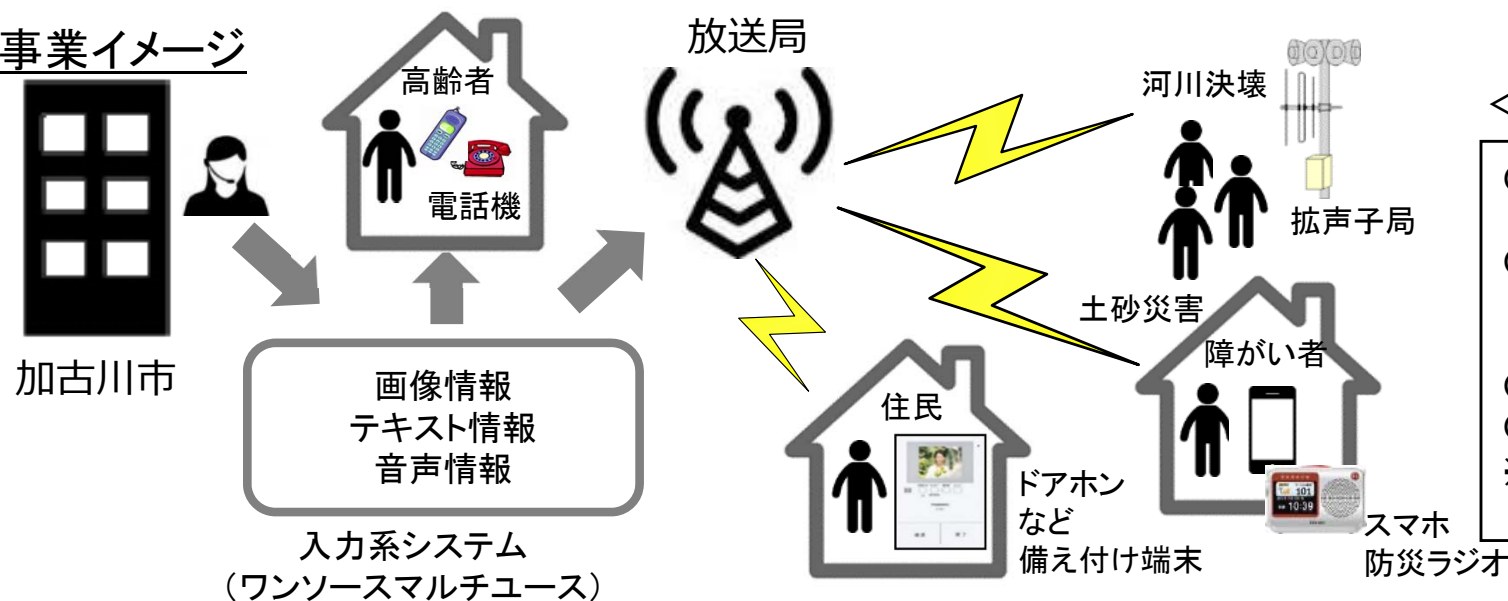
事業イメージ

加古川市

高齢者

電話機

放送局

河川決壊

拡声子局

土砂災害

障がい者

住民

画像情報
テキスト情報
音声情報

入力系システム
（ワンソースマルチユース）

ドアホン
など
備え付け端末

スマホ
防災ラジオ

101
10:39

<